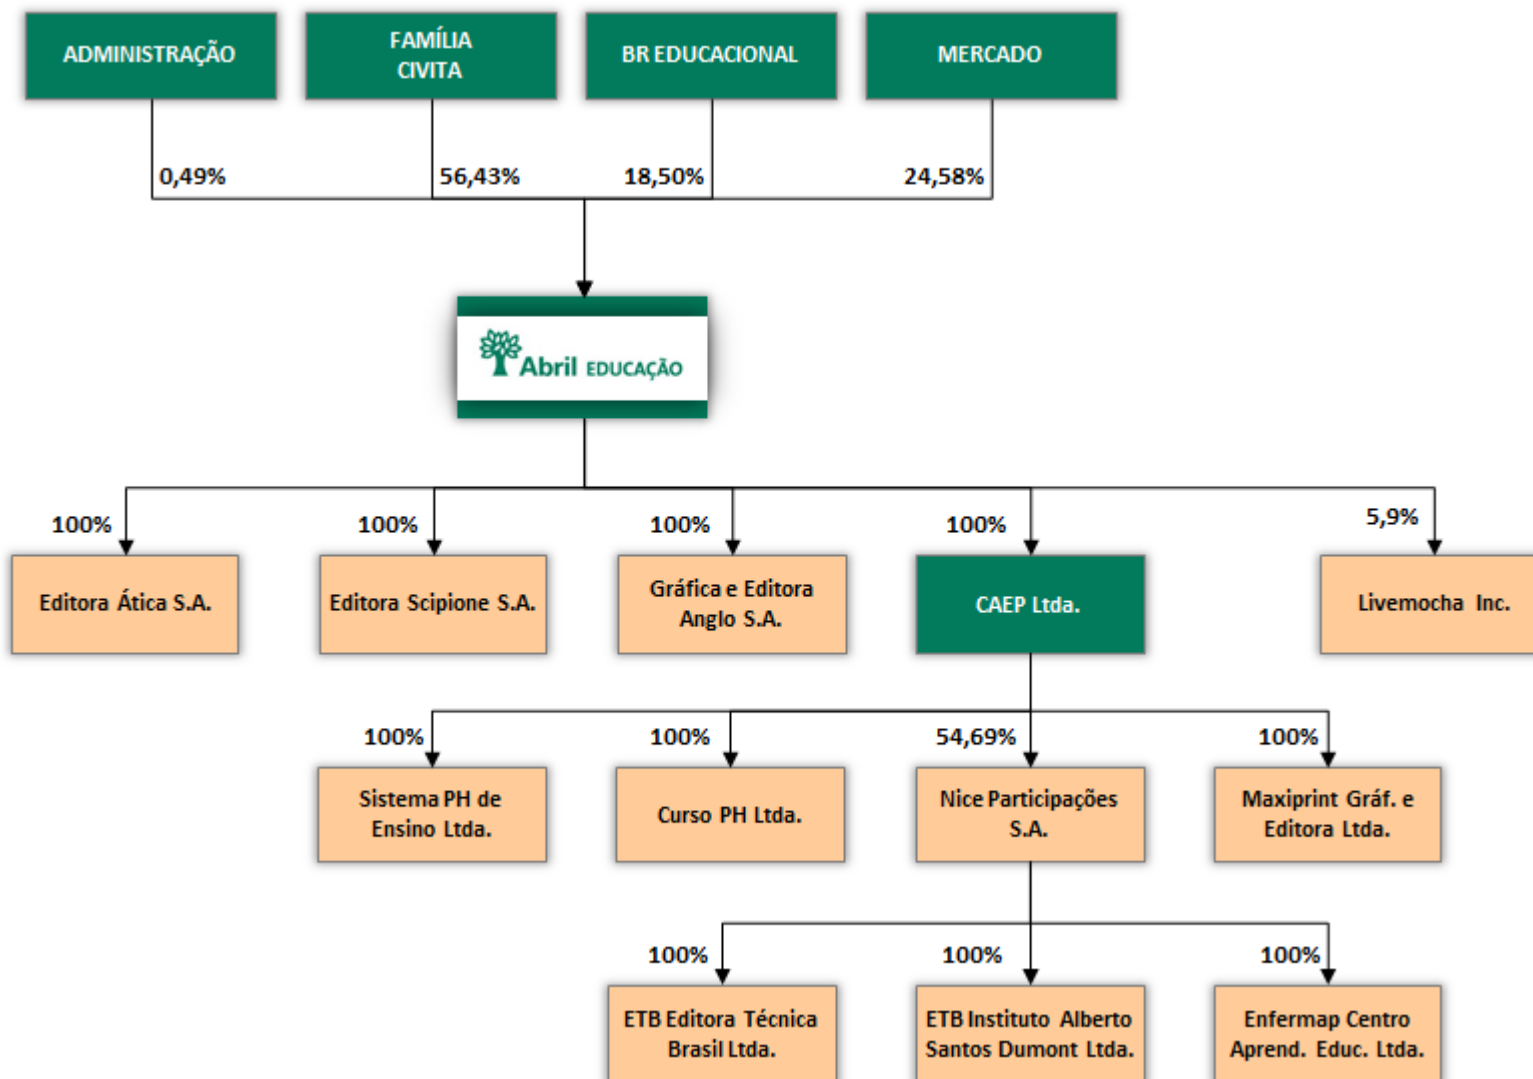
ADMINISTRAÇÃO

FAMÍLIA CIVITA

BR EDUCACIONAL

MERCADO

0,49%

56,43%

18,50%

24,58%

Abril EDUCAÇÃO

100%

Editora Ática S.A.

100%

Editora Scipione S.A.

100%

Gráfica e Editora Anglo S.A.

100%

CAEP Ltda.

5,9%

Livemocha Inc.

100%

Sistema PH de Ensino Ltda.

100%

Curso PH Ltda.

54,69%

Nice Participações S.A.

100%

Maxiprint Gráf. e Editora Ltda.

100%

ETB Editora Técnica Brasil Ltda.

100%

ETB Instituto Alberto Santos Dumont Ltda.

100%

Enfermap Centro Aprend. Educ. Ltda.